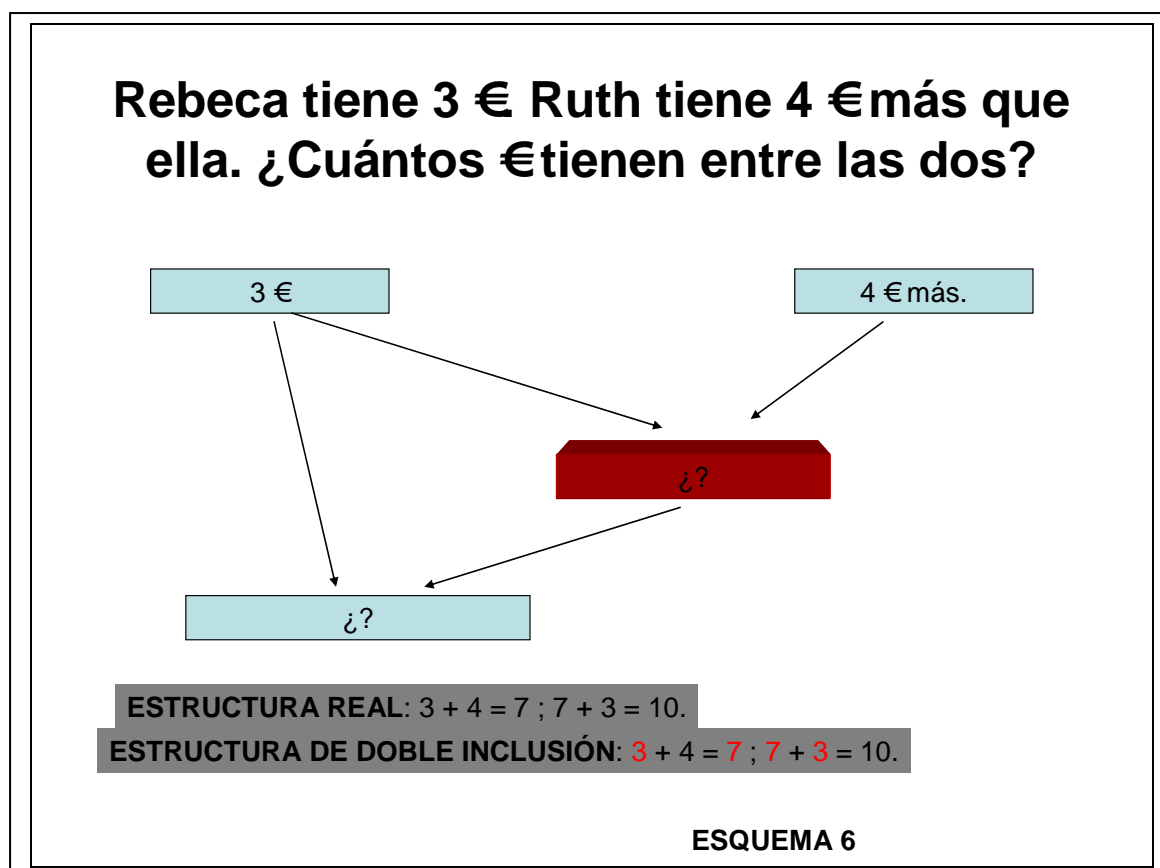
Rebeca tiene 3 € Ruth tiene 4 € más que ella. ¿Cuántos € tienen entre las dos?

3 €

4 € más.

¿?

¿?

**ESTRUCTURA REAL**: 3 + 4 = 7 ; 7 + 3 = 10.

**ESTRUCTURA DE DOBLE INCLUSIÓN**: 3 + 4 = 7 ; 7 + 3 = 10.

ESQUEMA 6